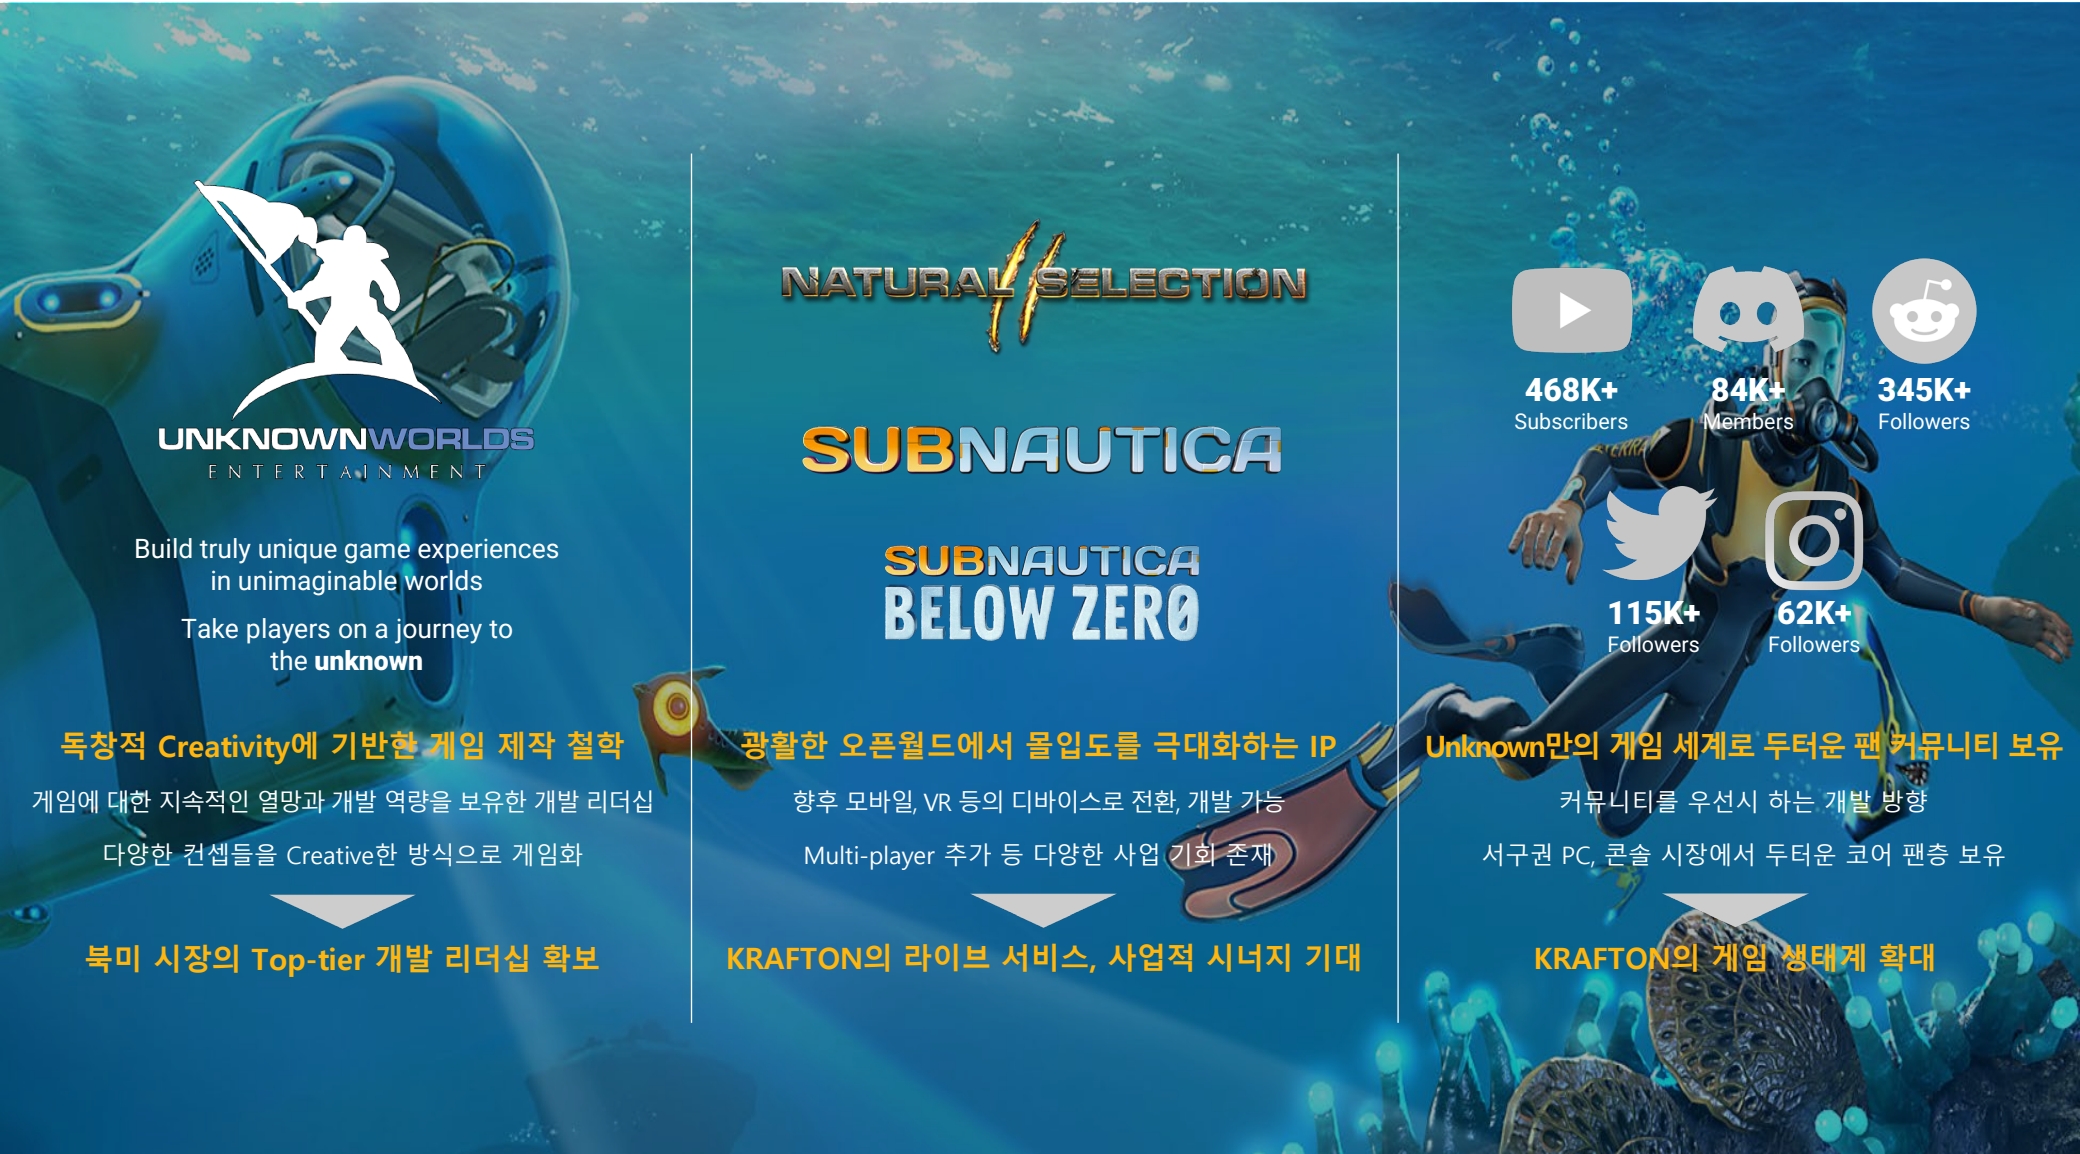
UNKNOWNWORLDS
ENTERTAINMENT

Build truly unique game experiences in unimaginable worlds

Take players on a journey to the unknown

독창적 Creativity에 기반한 게임 제작 철학

게임에 대한 지속적인 열망과 개발 역량을 보유한 개발 리더십

다양한 컨셉들을 Creative한 방식으로 게임화

북미 시장의 Top-tier 개발 리더십 확보

NATURAL SELECTION II

SUBNAUTICA

SUBNAUTICA BELOW ZERO

광활한 오픈월드에서 몰입도를 극대화하는 IP

향후 모바일, VR 등의 디바이스로 전환, 개발 가능

Multi-player 추가 등 다양한 사업 기회 존재

KRAFTON의 라이브 서비스, 사업적 시너지 기대

468K+
Subscribers

84K+
Members

345K+
Followers

115K+
Followers

62K+
Followers

Unknown만의 게임 세계로 두터운 팬 커뮤니티 보유

커뮤니티를 우선시 하는 개발 방향

서구권 PC, 콘솔 시장에서 두터운 코어 팬층 보유

KRAFTON의 게임 생태계 확대